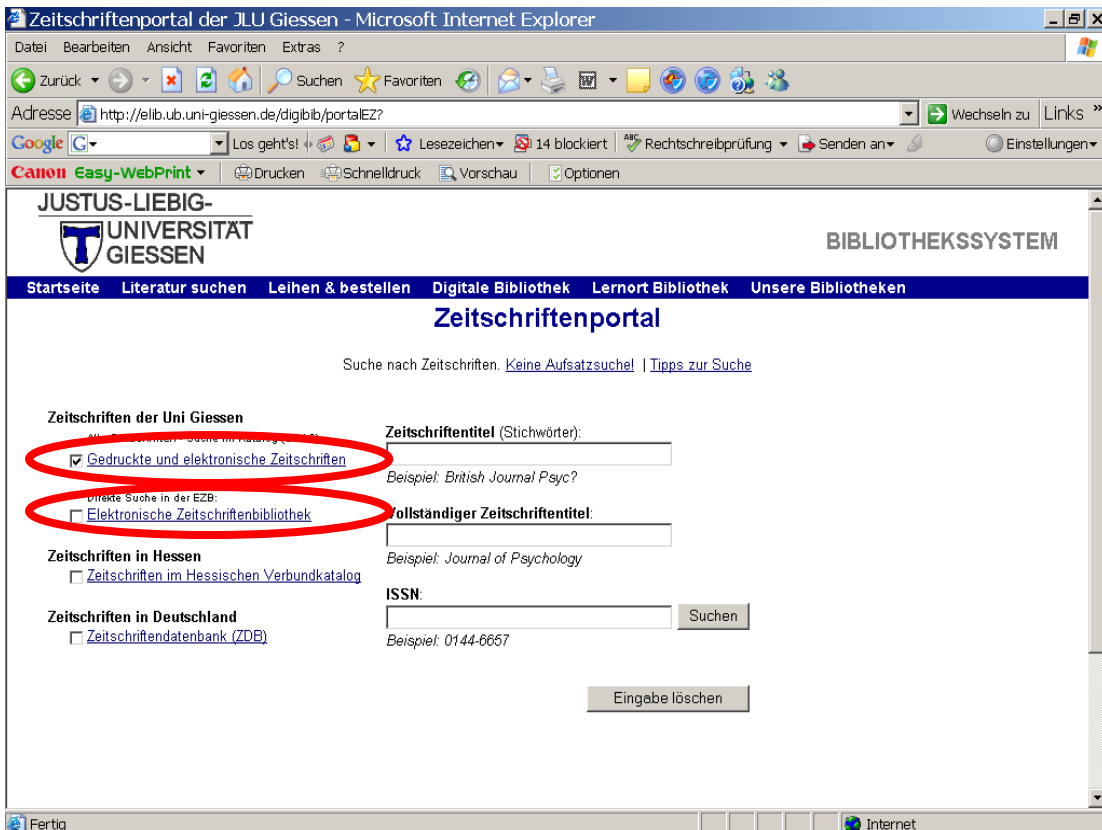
Zeitschriftenportal der JLU Giessen - Microsoft Internet Explorer

Datei Bearbeiten Ansicht Favoriten Extras ?

Zurück Suchen Favoriten

Adresse http://elib.ub.uni-giessen.de/digibib/portalEZ? Wechseln zu Links »

Google G Los geht's! Lesezeichen 14 blockiert Rechtschreibprüfung Senden an Einstellungen

Canon Easy-WebPrint Drucken Schnelldruck Vorschau Optionen

JUSTUS-LIEBIG-UNIVERSITÄT GIESSEN

BIBLIOTHEKSSYSTEM

Startseite Literatur suchen Leihen & bestellen Digitale Bibliothek Lernort Bibliothek Unsere Bibliotheken

Zeitschriftenportal

Suche nach Zeitschriften. Keine Aufsatzsuche! | Tipps zur Suche

Zeitschriften der Uni Giessen
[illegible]
☑ Gedruckte und elektronische Zeitschriften
Direkte Suche in der EZB:
☐ Elektronische Zeitschriftenbibliothek

Zeitschriften in Hessen
☐ Zeitschriften im Hessischen Verbundkatalog

Zeitschriften in Deutschland
☐ Zeitschriftendatenbank (ZDB)

Zeitschriftentitel (Stichwörter):
Beispiel: British Journal Psyc?

Vollständiger Zeitschriftentitel:
Beispiel: Journal of Psychology

ISSN:
Suchen
Beispiel: 0144-6657

Eingabe löschen

Fertig Internet